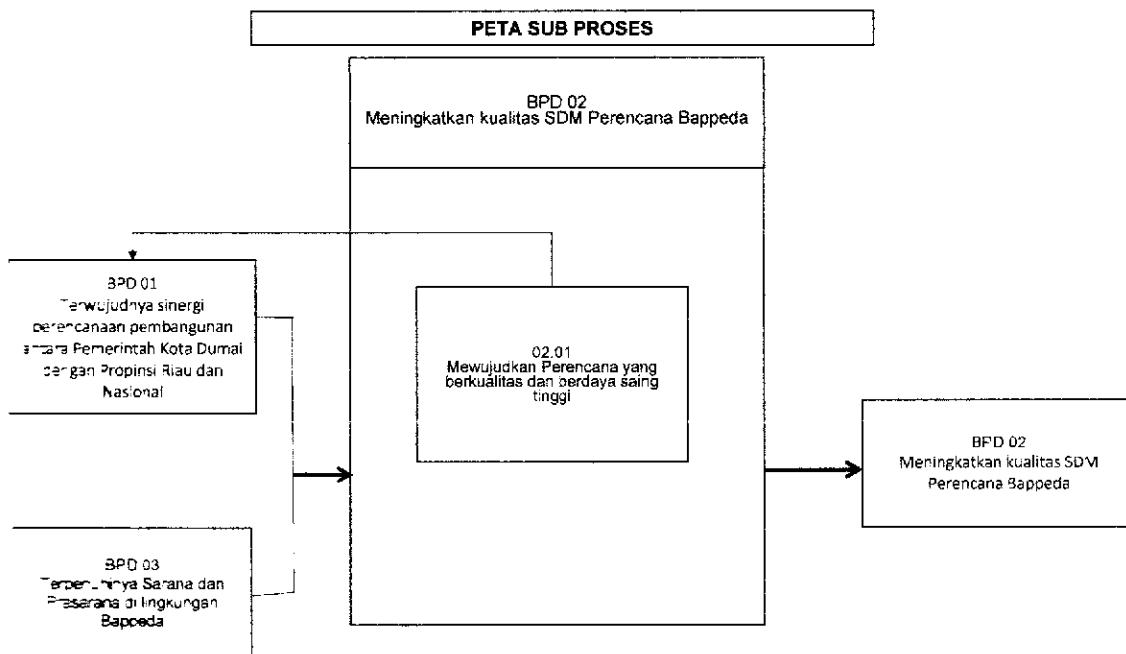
PETA SUB PROSES

BPD 02
Meningkatkan kualitas SDM Perencana Bappeda

BPD 01
Terwujudnya sinergi perencanaan pembangunan antara Pemerintah Kota Dumai dengan Propinsi Riau dan Nasional

02.01
Mewujudkan Perencana yang berkualitas dan berdaya saing tinggi

BPD 02
Meningkatkan kualitas SDM Perencana Bappeda

BPD 03
Terpenuhinya Sarana dan Prasarana di lingkungan Bappeda